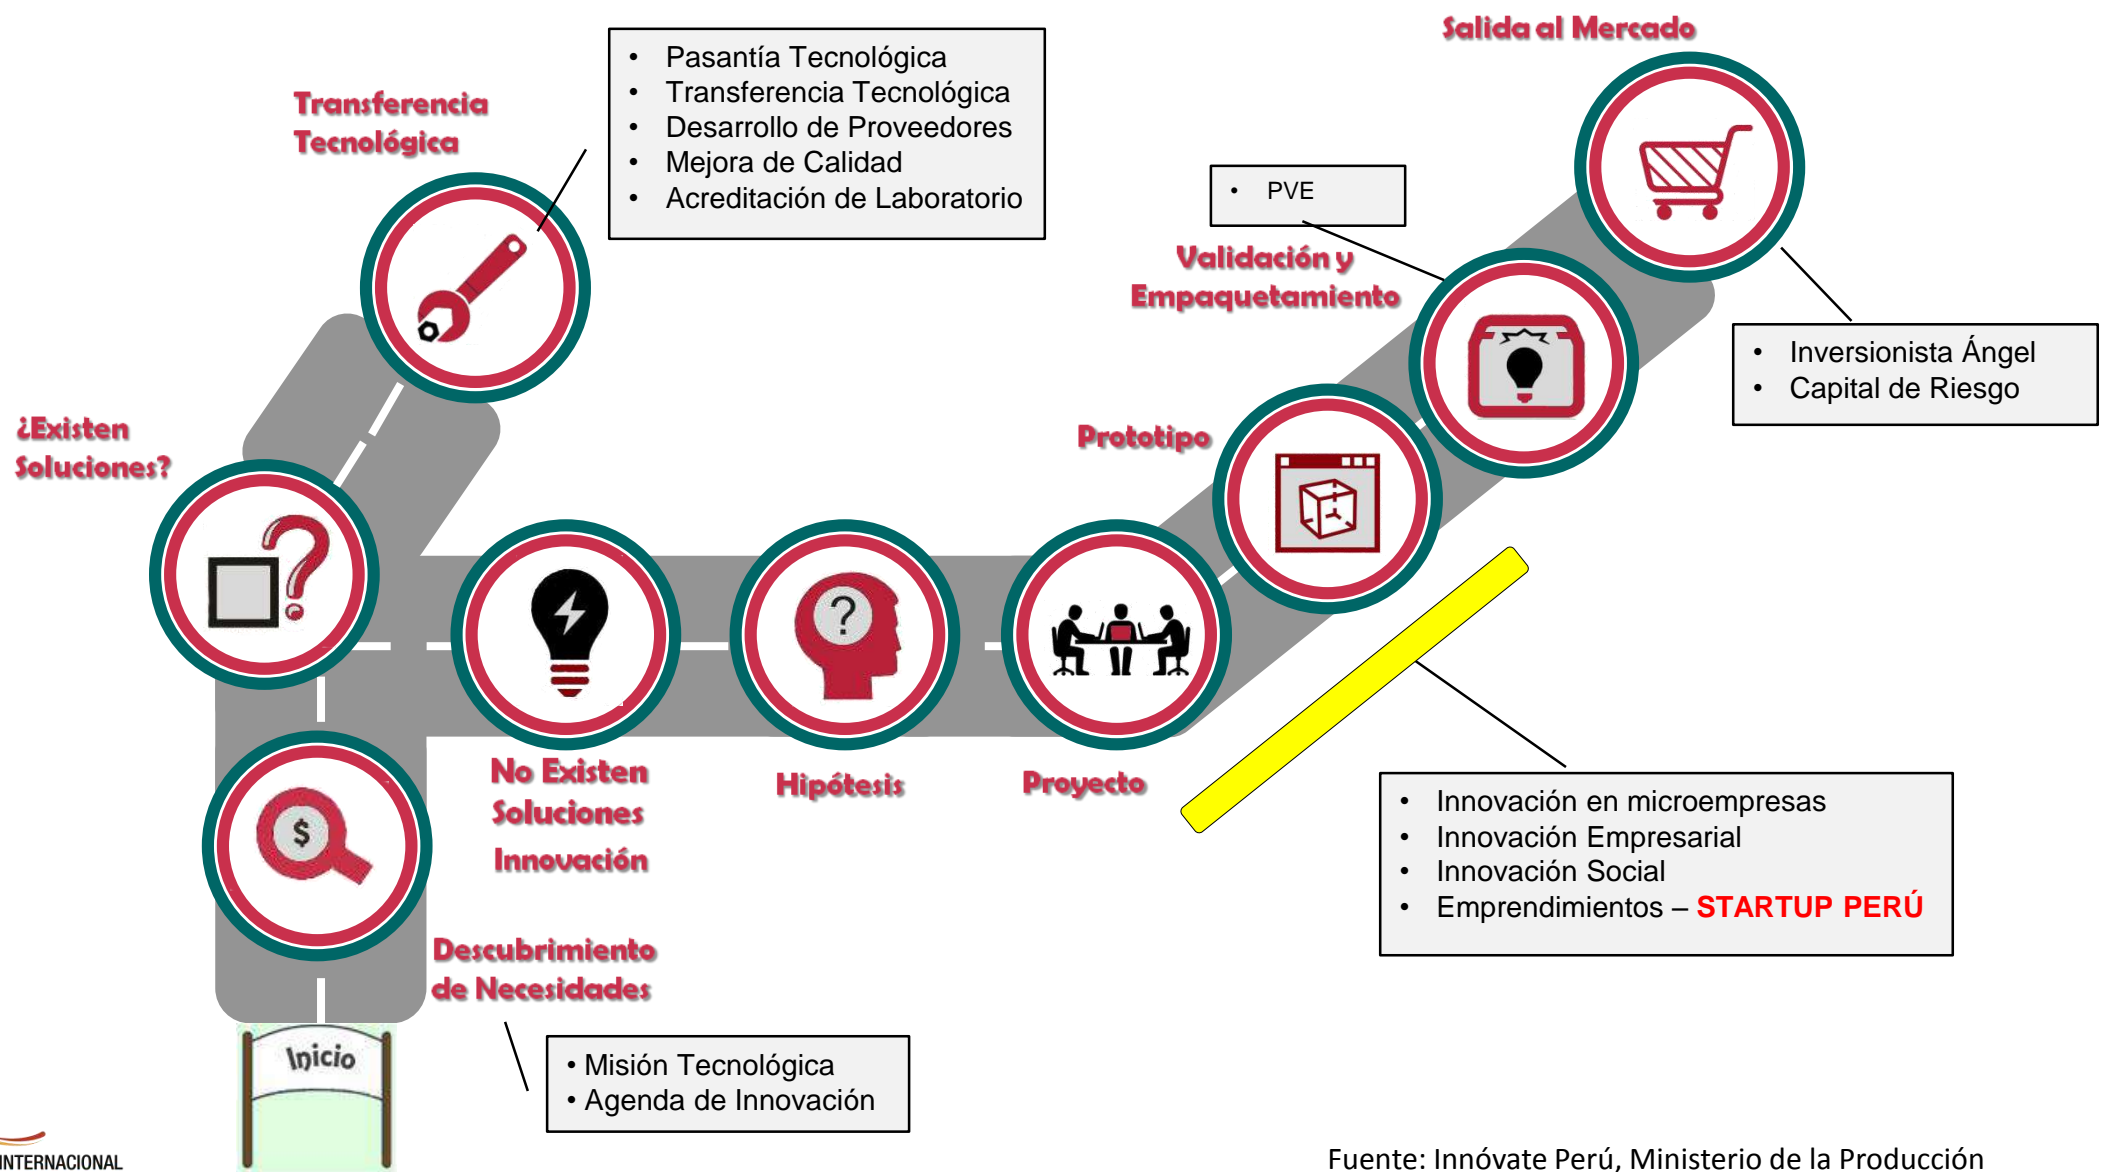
Salida al Mercado

Transferencia Tecnológica

- Pasantía Tecnológica
- Transferencia Tecnológica
- Desarrollo de Proveedores
- Mejora de Calidad
- Acreditación de Laboratorio

- PVE

Validación y Empaquetamiento

- Inversionista Ángel
- Capital de Riesgo

¿Existen Soluciones?

Prototipo

No Existen Soluciones

Innovación

Hipótesis

Proyecto

- Innovación en microempresas
- Innovación Empresarial
- Innovación Social
- Emprendimientos – STARTUP PERÚ

Descubrimiento de Necesidades

Inicio

- Misión Tecnológica
- Agenda de Innovación

INTERNACIONAL

Fuente: Innóvate Perú, Ministerio de la Producción